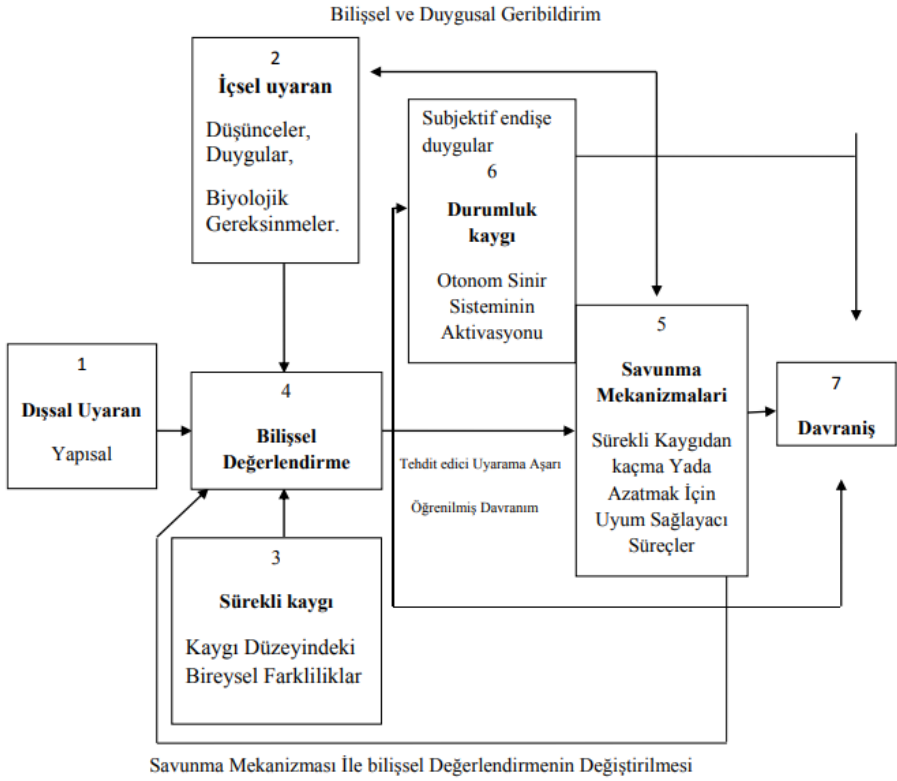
Bilişsel ve Duygusal Geribildirim

2
İçsel uyaran
Düşünceler, Duygular,
Biyolojik Gereksinmeler.

Subjektif endişe duygular
6
Durumluk kaygı
Otonom Sinir Sisteminin Aktivasyonu

1
Dışsal Uyaran
Yapısal

4
Bilişsel Değerlendirme

Tehdit edici Uyarama Aşarı
Öğrenilmiş Davranım

5
Savunma Mekanizmalari
Sürekli Kaygıdan kaçma Yada Azatmak İçin Uyum Sağlayacı Süreçler

7
Davraniş

3
Sürekli kaygı
Kaygı Düzeyindeki Bireysel Farkliliklar

Savunma Mekanizması İle bilişsel Değerlendirmenin Değiştirilmesi